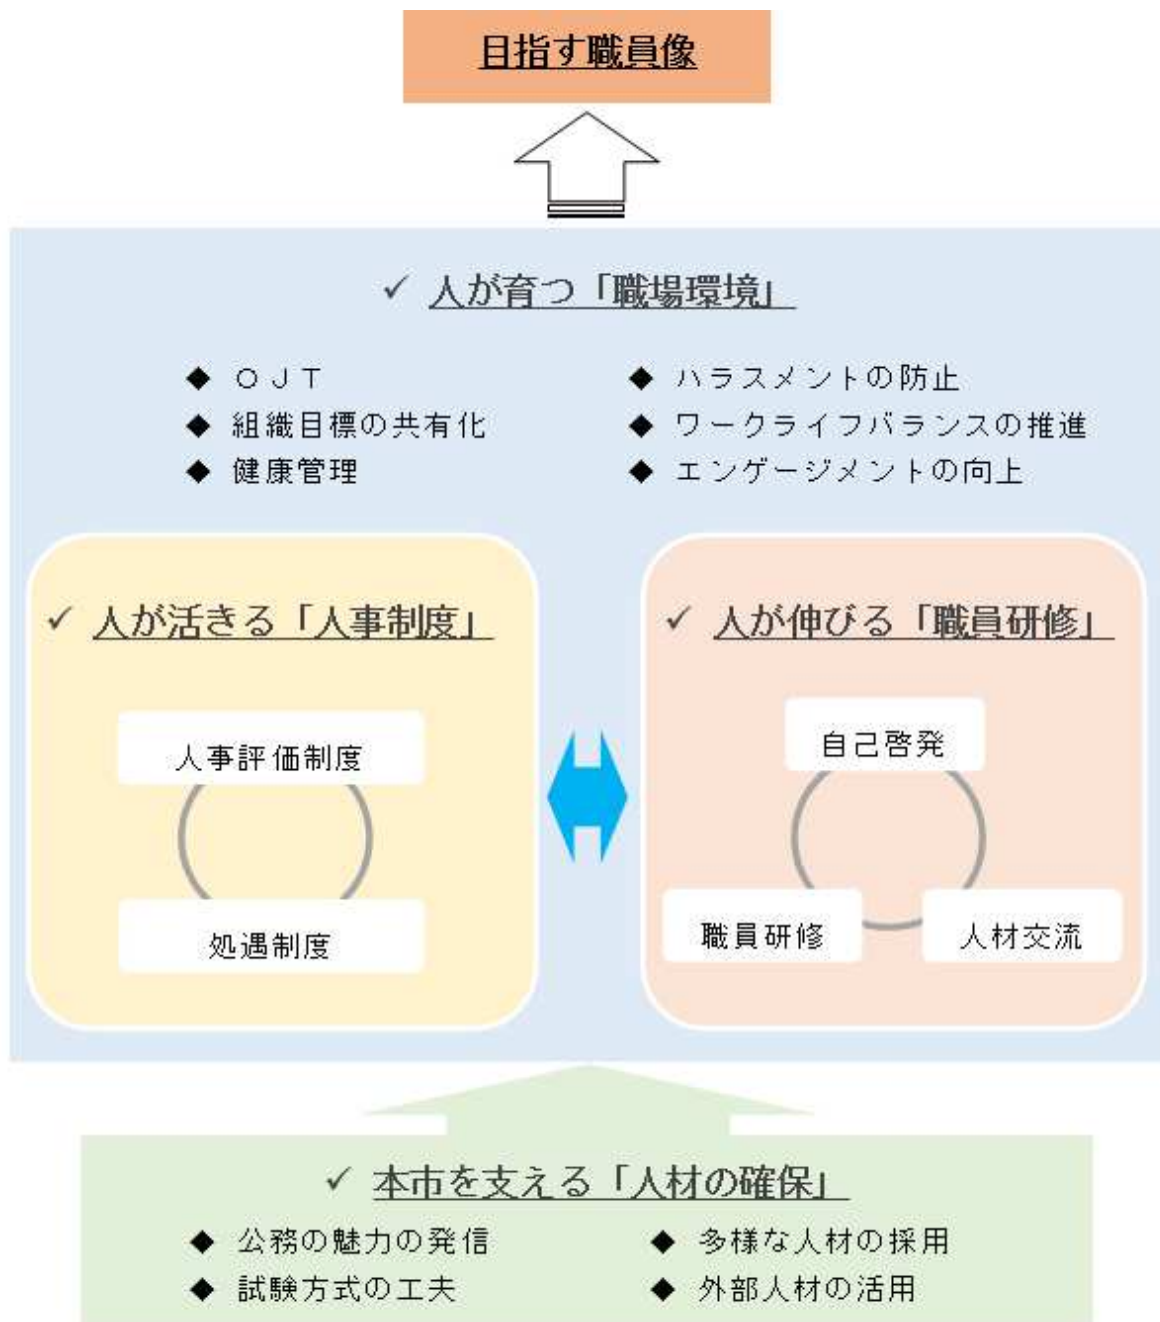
目指す職員像

✓ 人が育つ「職場環境」

◆ ＯＪＴ
◆ 組織目標の共有化
◆ 健康管理

◆ ハラスメントの防止
◆ ワークライフバランスの推進
◆ エンゲージメントの向上

✓ 人が活きる「人事制度」

人事評価制度

処遇制度

✓ 人が伸びる「職員研修」

自己啓発

職員研修

人材交流

✓ 本市を支える「人材の確保」

◆ 公務の魅力の発信
◆ 試験方式の工夫

◆ 多様な人材の採用
◆ 外部人材の活用